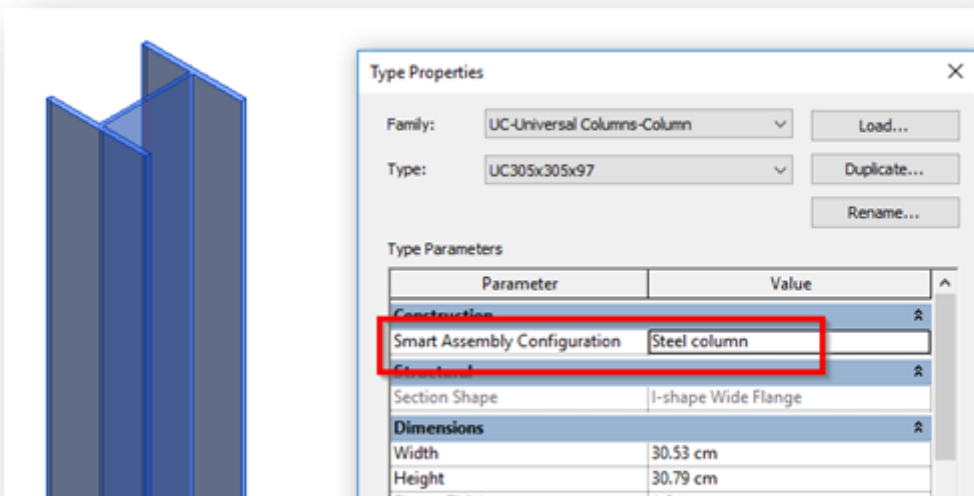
Type Properties

Family: UC-Universal Columns-Column Load...

Type: UC305x305x97 Duplicate...

Rename...

Type Parameters

| Parameter | Value |
|---|---|
| Construction | |
| Smart Assembly Configuration | Steel column |
| Structural | |
| Section Shape | I-shape Wide Flange |
| Dimensions | |
| Width | 30.53 cm |
| Height | 30.79 cm |